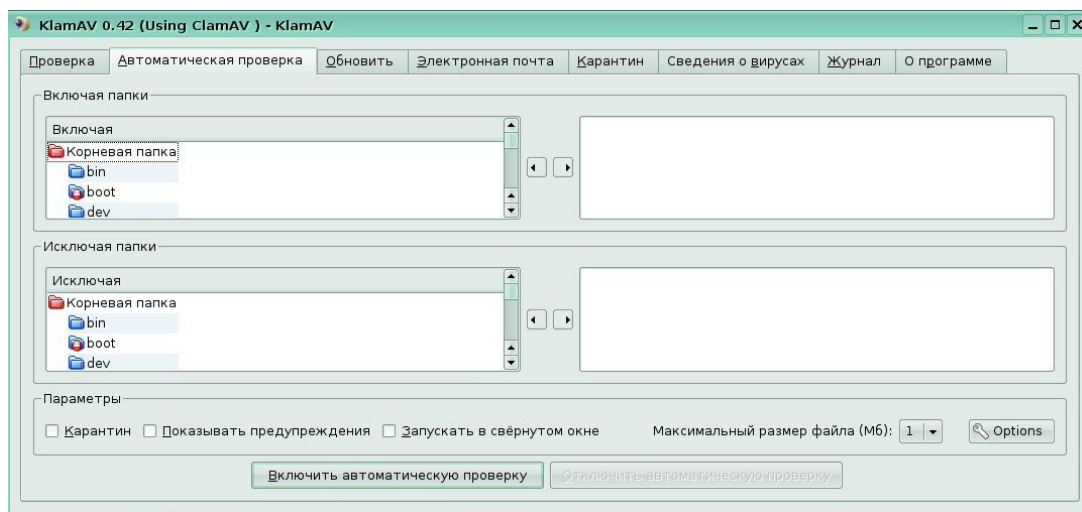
KlamAV 0.42 (Using ClamAV ) - KlamAV

Проверка | Автоматическая проверка | Обновить | Электронная почта | Карантин | Сведения о вирусах | Журнал | О программе

Включая папки

Включая
Корневая папка
bin
boot
dev

Исключая папки

Исключая
Корневая папка
bin
boot
dev

Параметры

Карантин Показывать предупреждения Запускать в свёрнутом окне Максимальный размер файла (Мб): 1 Options

Включить автоматическую проверку Отключить автоматическую проверку